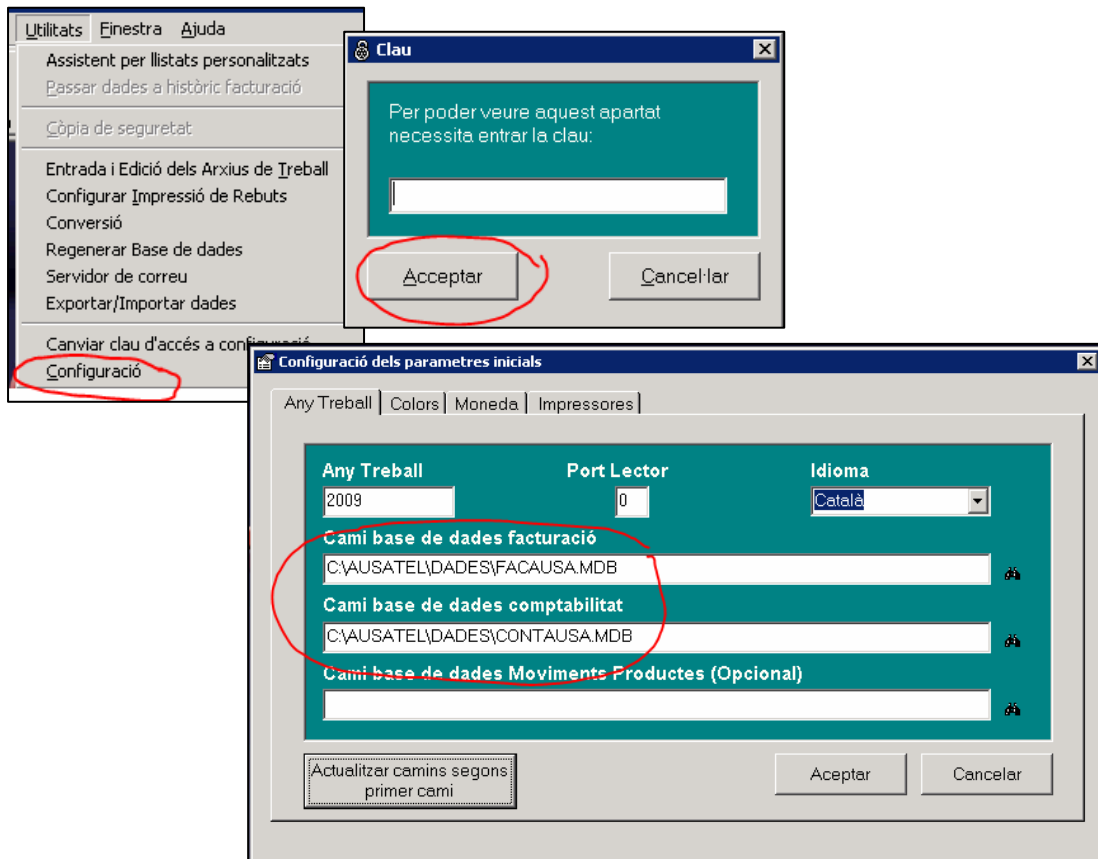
Utilitats Finestra Ajuda

Assistent per llistats personalitzats
Passar dades a històric facturació
Còpia de seguretat
Entrada i Edició dels Arxius de Treball
Configurar Impressió de Rebuts
Conversió
Regenerar Base de dades
Servidor de correu
Exportar/Importar dades
Canviar clau d'accés a configuració
Configuració

Clau

Per poder veure aquest apartat necessita entrar la clau:

Acceptar
Cancel·lar

Configuració dels parametres inicials

Any Treball | Colors | Moneda | Impressores

Any Treball
2009
Port Lector
0
Idioma
Català
Cami base de dades facturació
C:\AUSATEL\DADES\FACAUSA.MDB
Cami base de dades comptabilitat
C:\AUSATEL\DADES\CONTAUSA.MDB
Cami base de dades Moviments Productes (Opcional)

Actualitzar camins segons primer cami
Aceptar
Cancelar